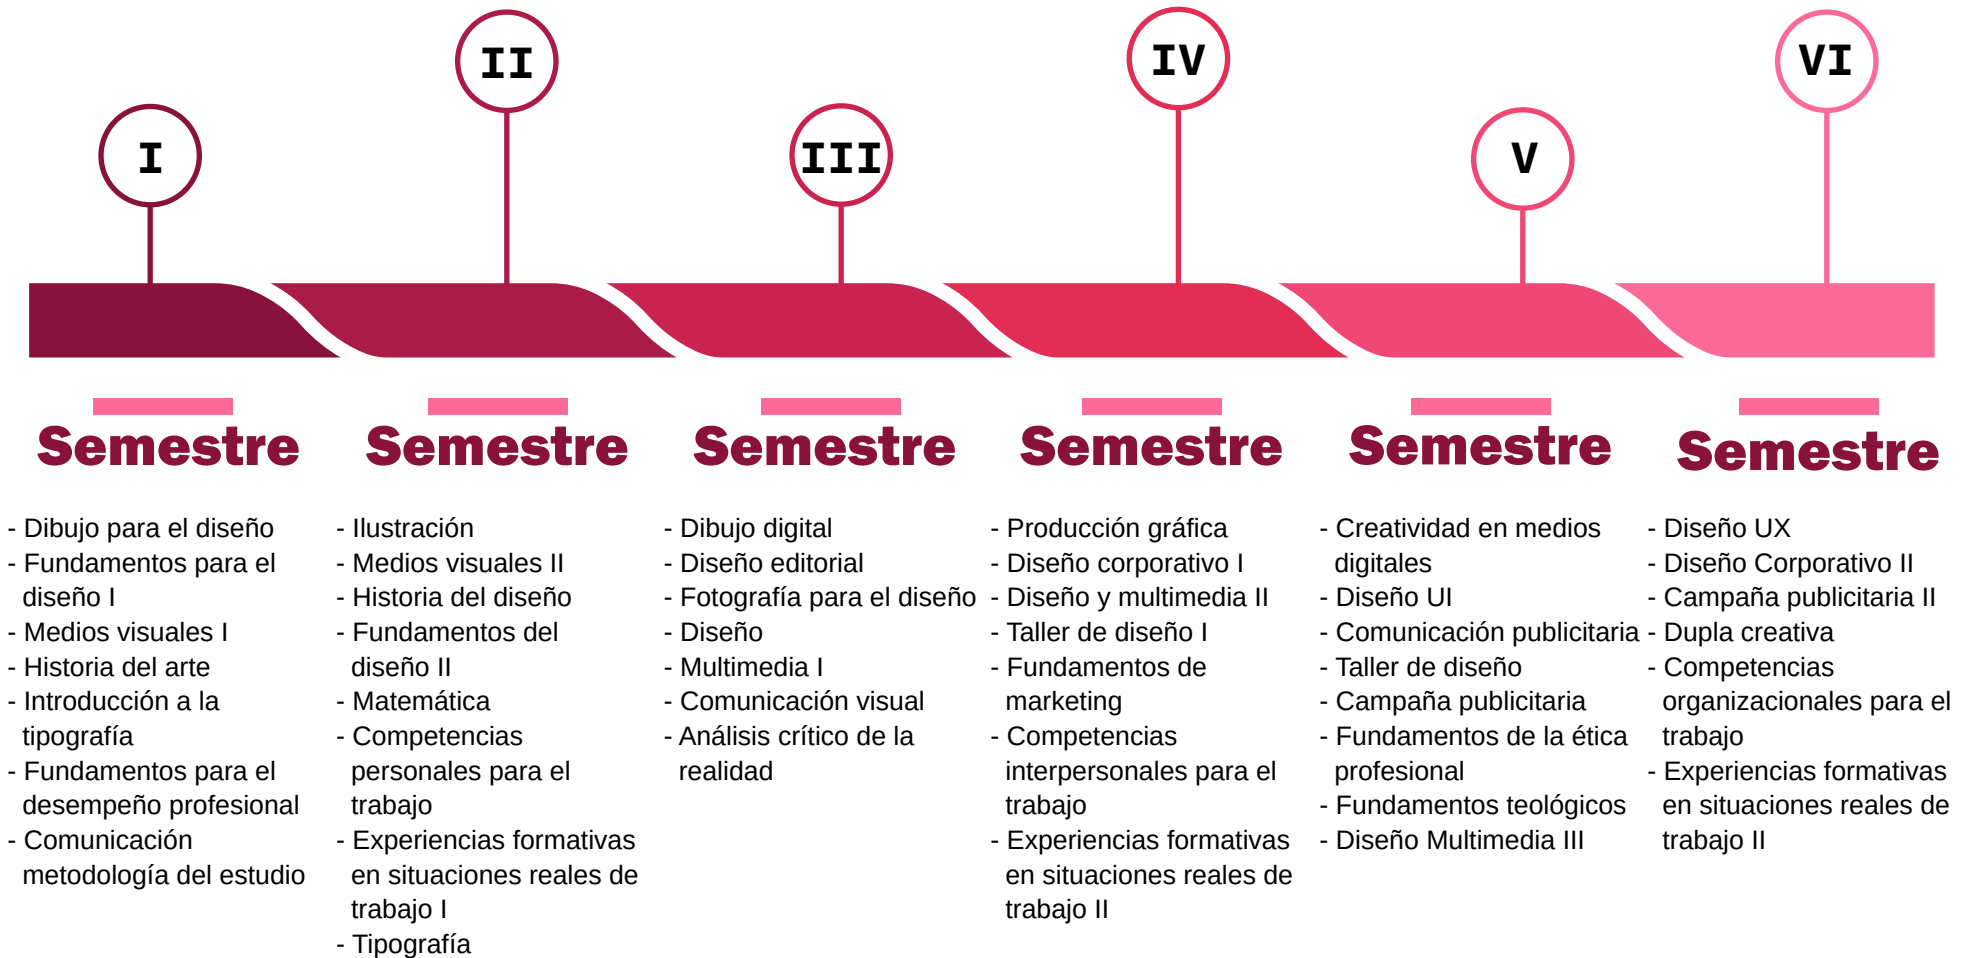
I

II

III

IV

V

VI

Semestre

- Dibujo para el diseño
- Fundamentos para el diseño I
- Medios visuales I
- Historia del arte
- Introducción a la tipografía
- Fundamentos para el desempeño profesional
- Comunicación metodología del estudio

Semestre

- Ilustración
- Medios visuales II
- Historia del diseño
- Fundamentos del diseño II
- Matemática
- Competencias personales para el trabajo
- Experiencias formativas en situaciones reales de trabajo I
- Tipografía

Semestre

- Dibujo digital
- Diseño editorial
- Fotografía para el diseño
- Diseño
- Multimedia I
- Comunicación visual
- Análisis crítico de la realidad

Semestre

- Producción gráfica
- Diseño corporativo I
- Diseño y multimedia II
- Taller de diseño I
- Fundamentos de marketing
- Competencias interpersonales para el trabajo
- Experiencias formativas en situaciones reales de trabajo II

Semestre

- Creatividad en medios digitales
- Diseño UI
- Comunicación publicitaria
- Taller de diseño
- Campaña publicitaria
- Fundamentos de la ética profesional
- Fundamentos teológicos
- Diseño Multimedia III

Semestre

- Diseño UX
- Diseño Corporativo II
- Campaña publicitaria II
- Dupla creativa
- Competencias organizacionales para el trabajo
- Experiencias formativas en situaciones reales de trabajo II